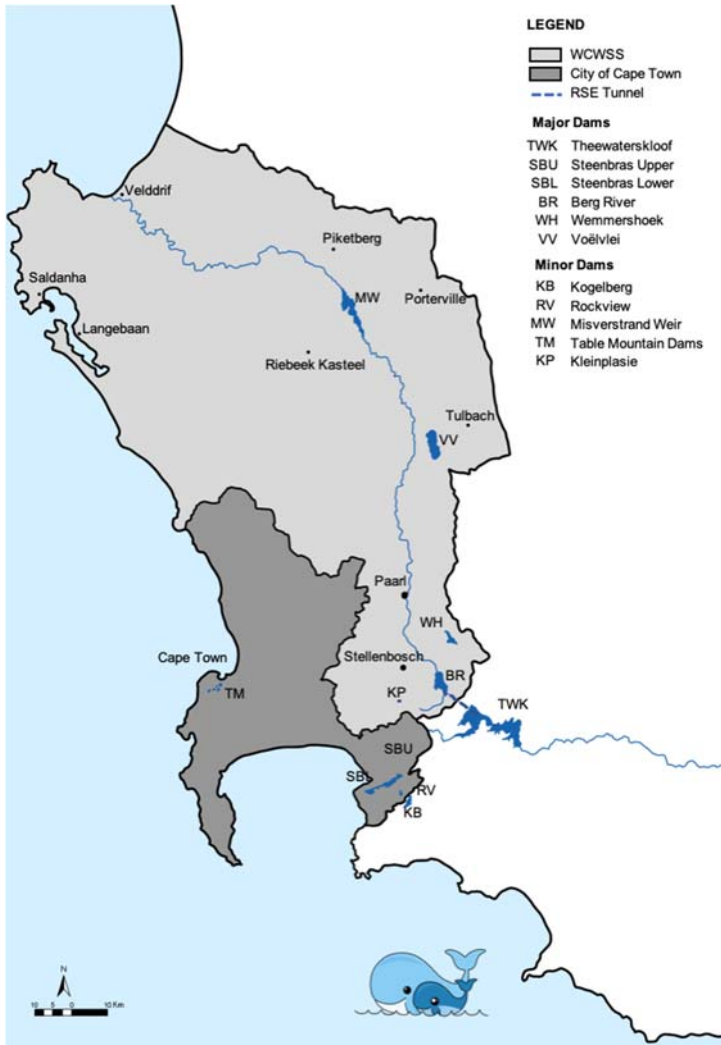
LEGEND

WCWSS
City of Cape Town
RSE Tunnel

Major Dams

TWK Theewaterskloof
SBU Steenbras Upper
SBL Steenbras Lower
BR Berg River
WH Wemmershoek
VV Voëlvlei

Minor Dams

KB Kogelberg
RV Rockview
MW Misverstrand Weir
TM Table Mountain Dams
KP Kleinplasie

Velddrif
Piketberg
Saldanha
MW
Porterville
Langebaan
Riebeek Kasteel
Tulbach
VV
Paarl
WH
Cape Town
Stellenbosch
TM
KP
BR
TWK
SBU
SBL
RV
KB

N
10 5 0 10 Km